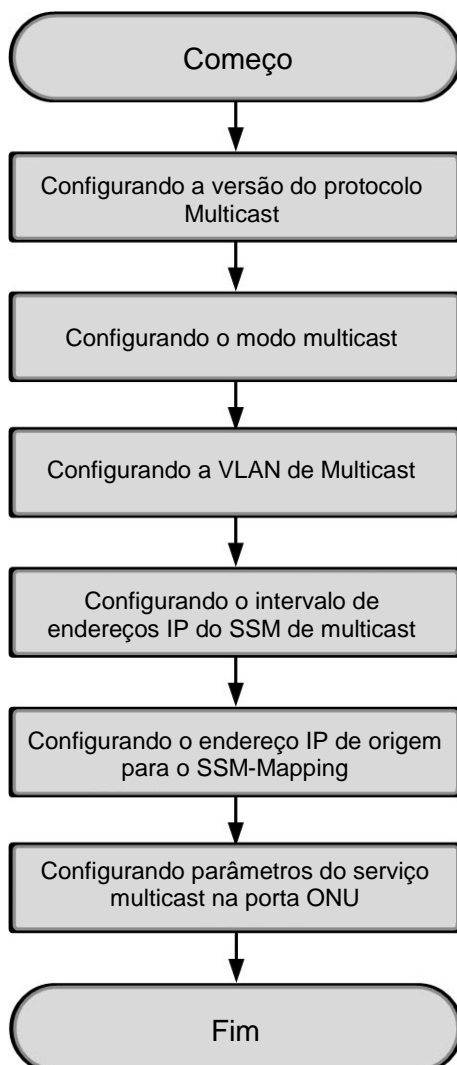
Começo

Configurando a versão do protocolo Multicast

Configurando o modo multicast

Configurando a VLAN de Multicast

Configurando o intervalo de endereços IP do SSM de multicast

Configurando o endereço IP de origem para o SSM-Mapping

Configurando parâmetros do serviço multicast na porta ONU

Fim